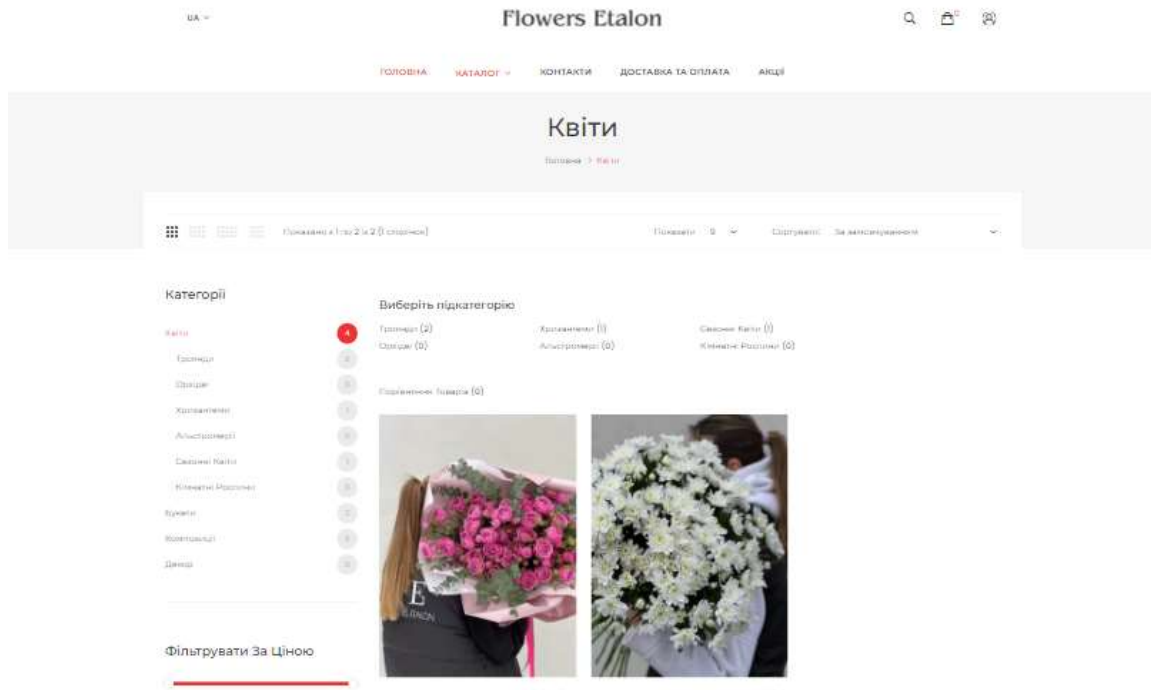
UA

Flowers Etalon

0

ГОЛОВНА КАТАЛОГ КОНТАКТИ ДОСТАВКА ТА ОПЛАТА АКЦІЇ

Квіти

Головна > Квіти

Показано з 1 по 2 із 2 (1 сторінок)

Показати: 9

Сортувати: За замовчуванням

Категорії

Квіти 4

Троянди 2

Орхідеї 0

Хризантеми 1

Альстромерії 0

Сезонні Квіти 1

Кімнатні Рослини 0

Букети 0

Композиції 0

Декор 0

Фільтрувати За Ціною

Виберіть підкатегорію

Троянди (2)

Хризантеми (1)

Сезонні Квіти (1)

Орхідеї (0)

Альстромерії (0)

Кімнатні Рослини (0)

Порівняння Товарів (0)

E
ETALON